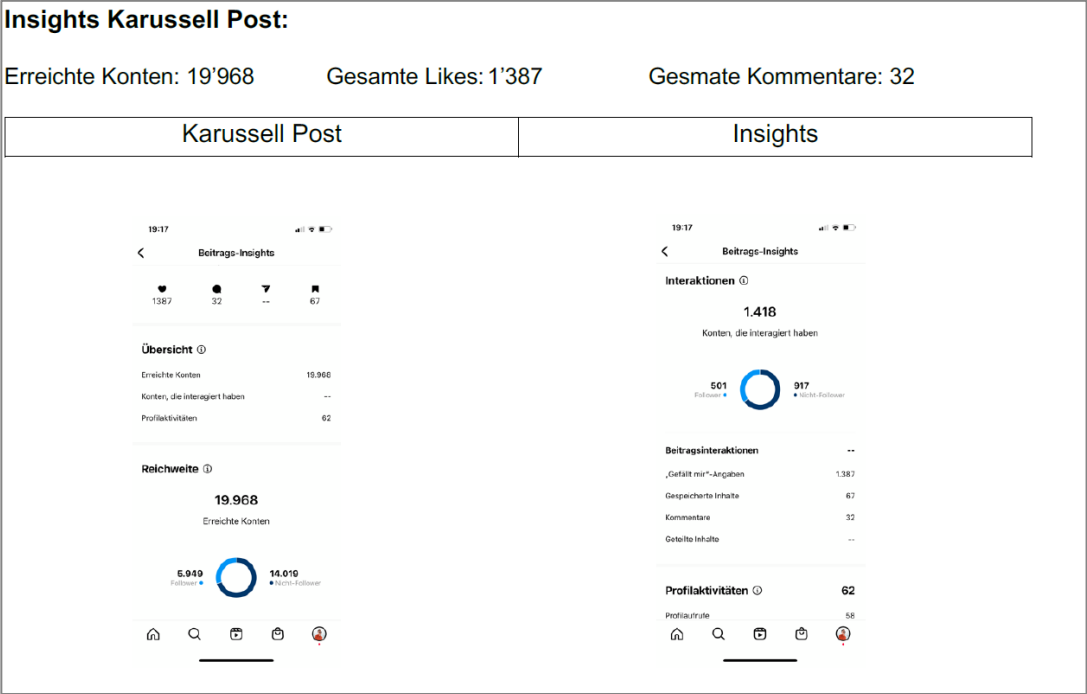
Insights Karussell Post:

Erreichte Konten: 19’968 Gesamte Likes: 1’387 Gesmate Kommentare: 32

| Karussell Post | Insights |
|---|---|

19:17

Beitrags-Insights

1387 32 -- 67

Übersicht

Erreichte Konten 19.968

Konten, die interagiert haben --

Profilaktivitäten 62

Reichweite

19.968

Erreichte Konten

5.949 Follower

14.019 Nicht-Follower

19:17

Beitrags-Insights

Interaktionen

1.418

Konten, die interagiert haben

501 Follower

917 Nicht-Follower

Beitragsinteraktionen --

„Gefällt mir“-Angaben 1.387

Gespeicherte Inhalte 67

Kommentare 32

Geteilte Inhalte --

Profilaktivitäten 62

Profilaufrufe 58